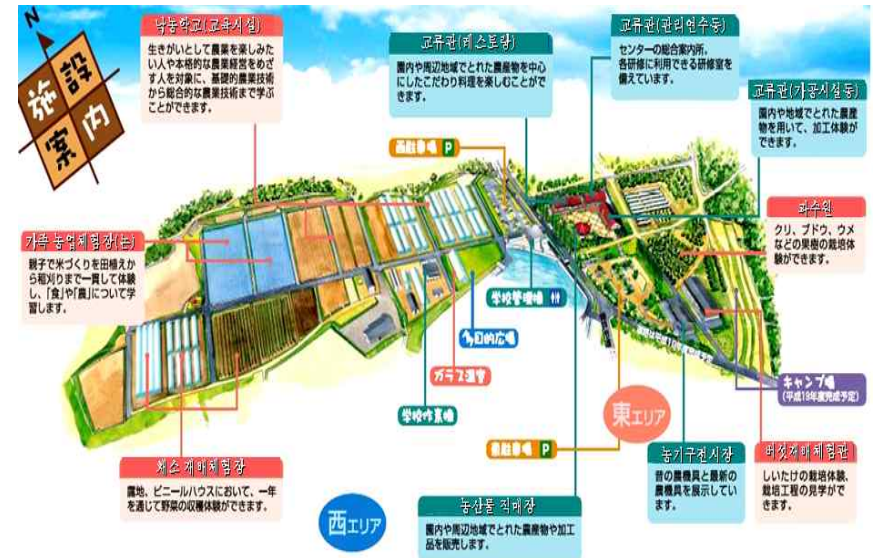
N

施設案内

낙농학교(교육시설)
生きがいとして農業を楽しみたい人や本格的な農業経営をめざす人を対象に、基礎的な農業技術から総合的な農業技術まで学ぶことができます。

교류관(레스토랑)
圏内や周辺地域でとれた農産物を中心にしたこだわり料理を楽しむことができます。

교류관(관리연수동)
センターの総合案内所。各研修に利用できる研修室を備えています。

교류관(가공시설동)
圏内や地域でとれた農産物を用いて、加工体験ができます。

과수원
クリ、ブドウ、ウメなどの果樹の栽培体験ができます。

가족 농업체험장(논)
親子で米づくりを田植えから稲刈りまで一貫して体験し、「食」や「農」について学習します。

駐車場 P

学校管理棟

多目的広場

ガラス温室

学校作業棟

キャンプ場
(平成18年度完成予定)

東エリア

駐車場 P

농기구전시장
昔の農機具と最新の農機具を展示しています。

버섯재배체험관
しいたけの栽培体験、栽培工程の見学ができます。

채소재배체험장
露地、ビニールハウスにおいて、一年を通じて野菜の収穫体験ができます。

西エリア

농산물 직매장
圏内や周辺地域でとれた農産物や加工品を販売します。